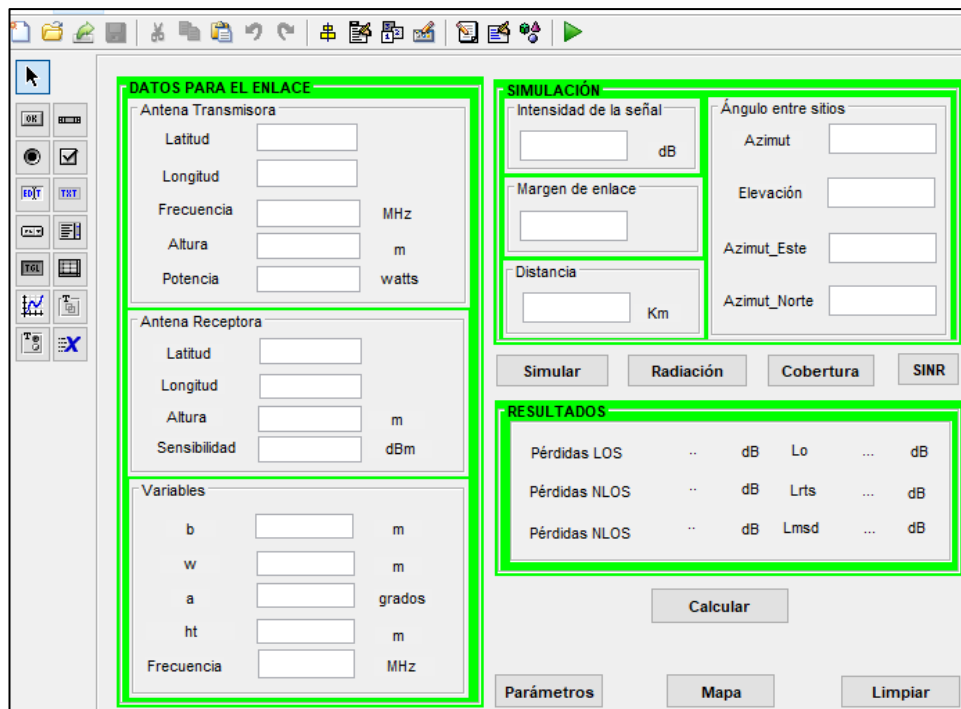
OK
EDIT TXT
TGL

DATOS PARA EL ENLACE

Antena Transmisora

Latitud

Longitud

Frecuencia MHz

Altura m

Potencia watts

Antena Receptora

Latitud

Longitud

Altura m

Sensibilidad dBm

Variables

b m

w m

a grados

ht m

Frecuencia MHz

SIMULACIÓN

Intensidad de la señal

dB

Margen de enlace

Distancia

Km

Ángulo entre sitios

Azimut

Elevación

Azimut_Este

Azimut_Norte

Simular Radiación Cobertura SINR

RESULTADOS

| Pérdidas LOS | .. | dB | Lo | ... | dB |
|---|---|---|---|---|---|
| Pérdidas NLOS | .. | dB | Lrts | ... | dB |
| Pérdidas NLOS | .. | dB | Lmsd | ... | dB |

Calcular

Parámetros Mapa Limpiar